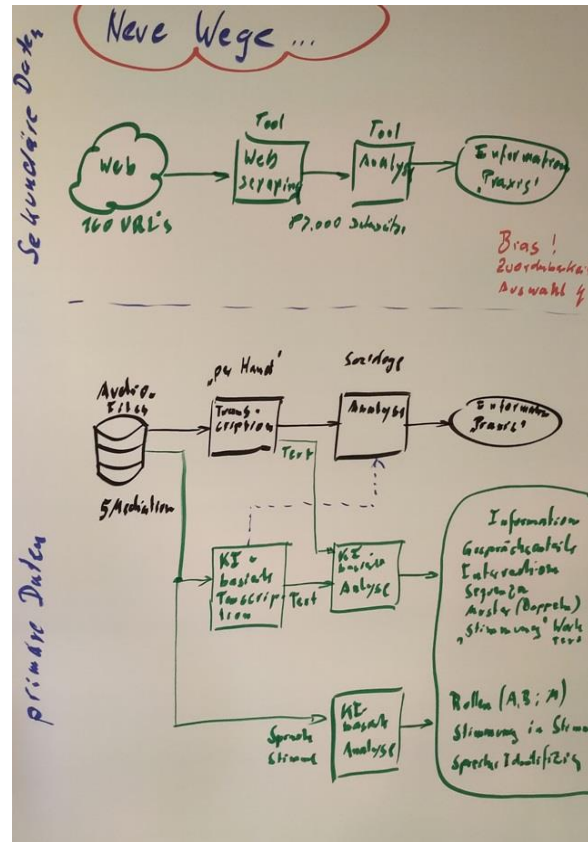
Neue Wege ...

Sekundäre Daten

Web

160 URL's

Tool

Web scraping

Tool

Analyse

87.000 Schnitte

Information "Praxis"

Bias !
Zuordnebarkeit
Auswahl 4

primäre Daten

Audio-Files

5 Mediation

"per Hand"

Trans-cription

Text

Soziologe

Analyse

Information "Praxis"

KI-basierte Transcription

Text

KI-basierte Analyse

Information
Gesprächsanteile
Interaktionen
Sequenzen
Analyse (Doppelte)
"Stimmung" Werte
Text

Sprache Stimme

KI-basierte Analyse

Rollen (A, B; M)
Stimmung in Stimme
Sprecher Identifizierung